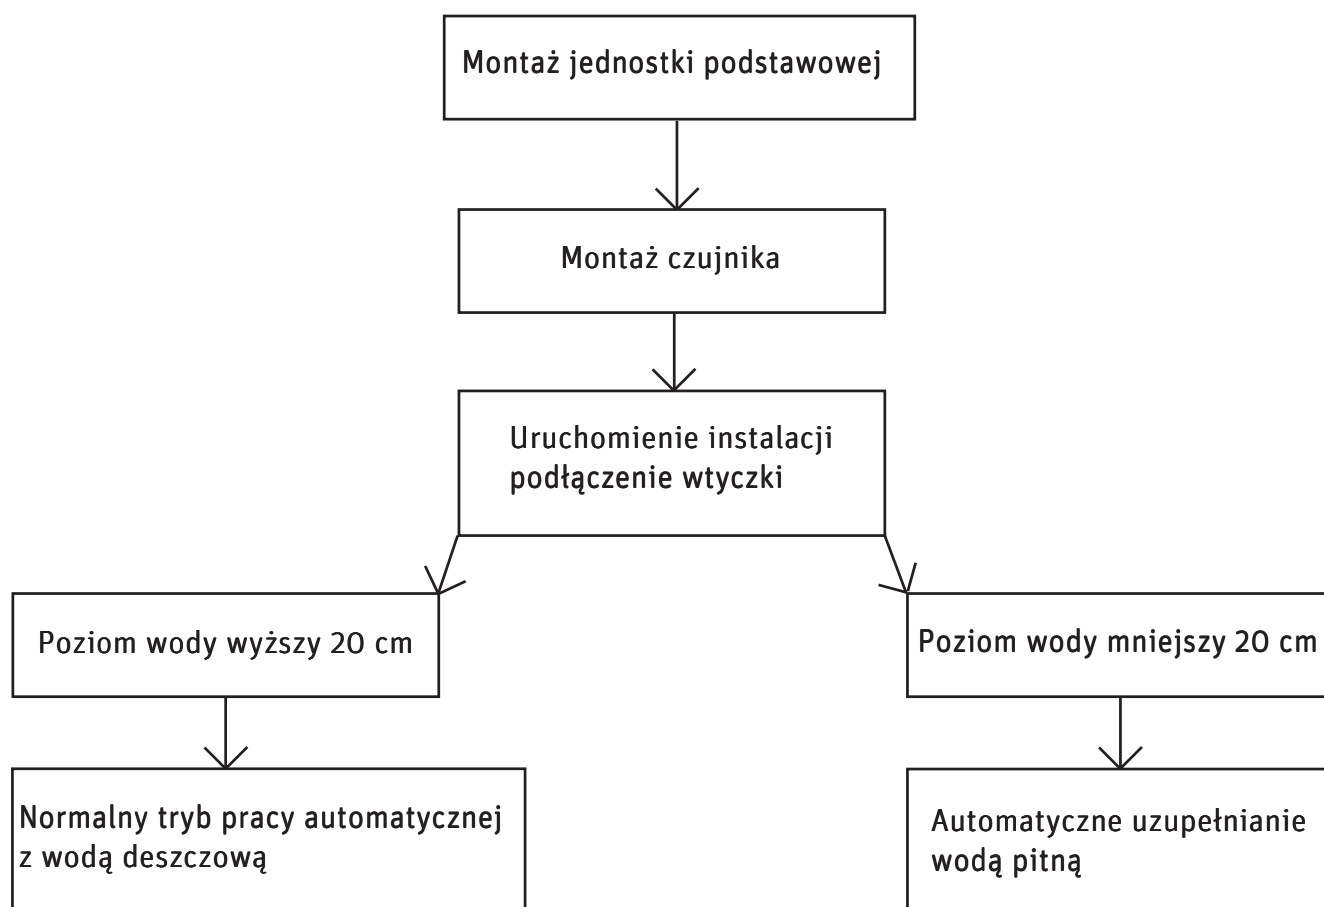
Montaż jednostki podstawowej

Montaż czujnika

Uruchomienie instalacji
podłączenie wtyczki

Poziom wody wyższy 20 cm

Poziom wody mniejszy 20 cm

Normalny tryb pracy automatycznej
z wodą deszczową

Automatyczne uzupełnianie
wodą pitną